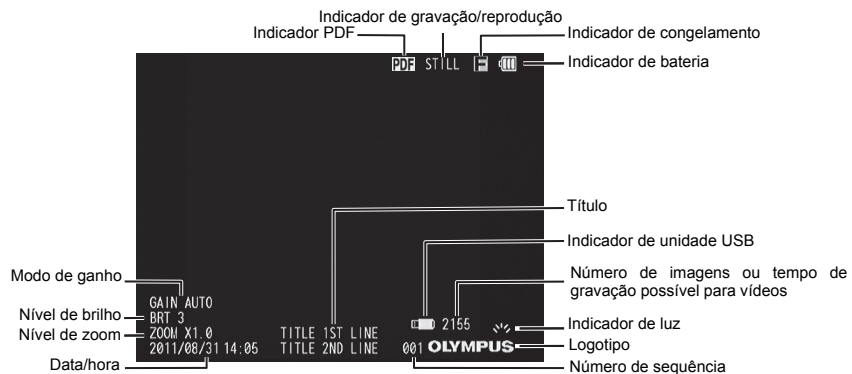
Indicador de gravação/reprodução
Indicador PDF
Indicador de congelamento
PDF STILL F
Indicador de bateria

Título
Indicador de unidade USB
Número de imagens ou tempo de gravação possível para vídeos
Modo de ganho
GAIN AUTO
Nível de brilho
BRT 3
Nível de zoom
ZOOM X1.0
2011/08/31 14:05
TITLE 1ST LINE
TITLE 2ND LINE
2155
Indicador de luz
001 OLYMPUS
Logotipo
Data/hora
Número de sequência